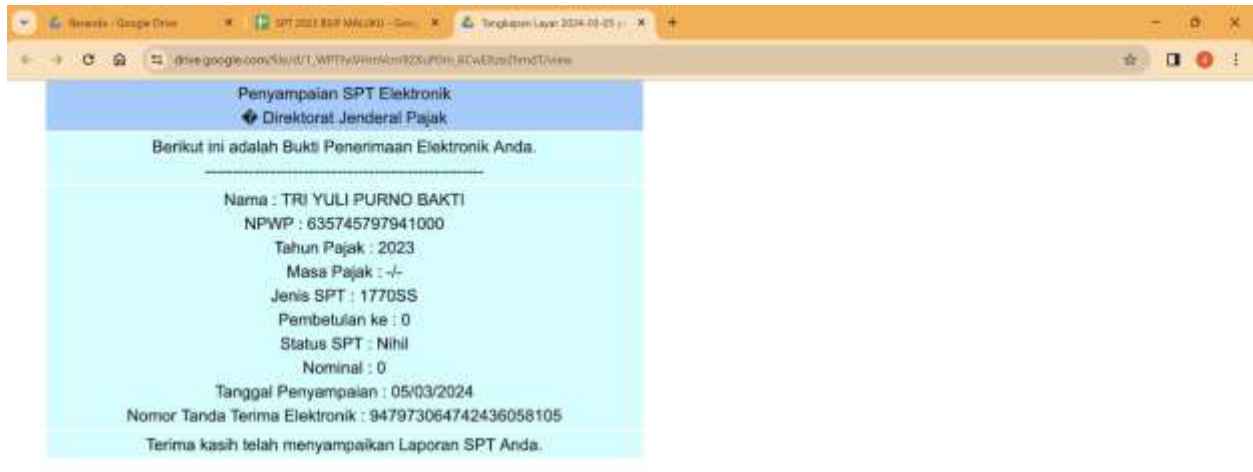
Beranda - Google Drive
SPT 2023 BSIP MALUKU - Goo
Tangkapan Layar 2024-03-25
drive.google.com/file/d/1_WPTlvVmnVom92XuP0m_8CwDtzdTmdT/view

Penyampaian SPT Elektronik
� Direktorat Jenderal Pajak

Berikut ini adalah Bukti Penerimaan Elektronik Anda.
----------------------------------------------------

Nama : TRI YULI PURNO BAKTI
NPWP : 635745797941000
Tahun Pajak : 2023
Masa Pajak : -/-
Jenis SPT : 1770SS
Pembetulan ke : 0
Status SPT : Nihil
Nominal : 0
Tanggal Penyampaian : 05/03/2024
Nomor Tanda Terima Elektronik : 947973064742436058105

Terima kasih telah menyampaikan Laporan SPT Anda.